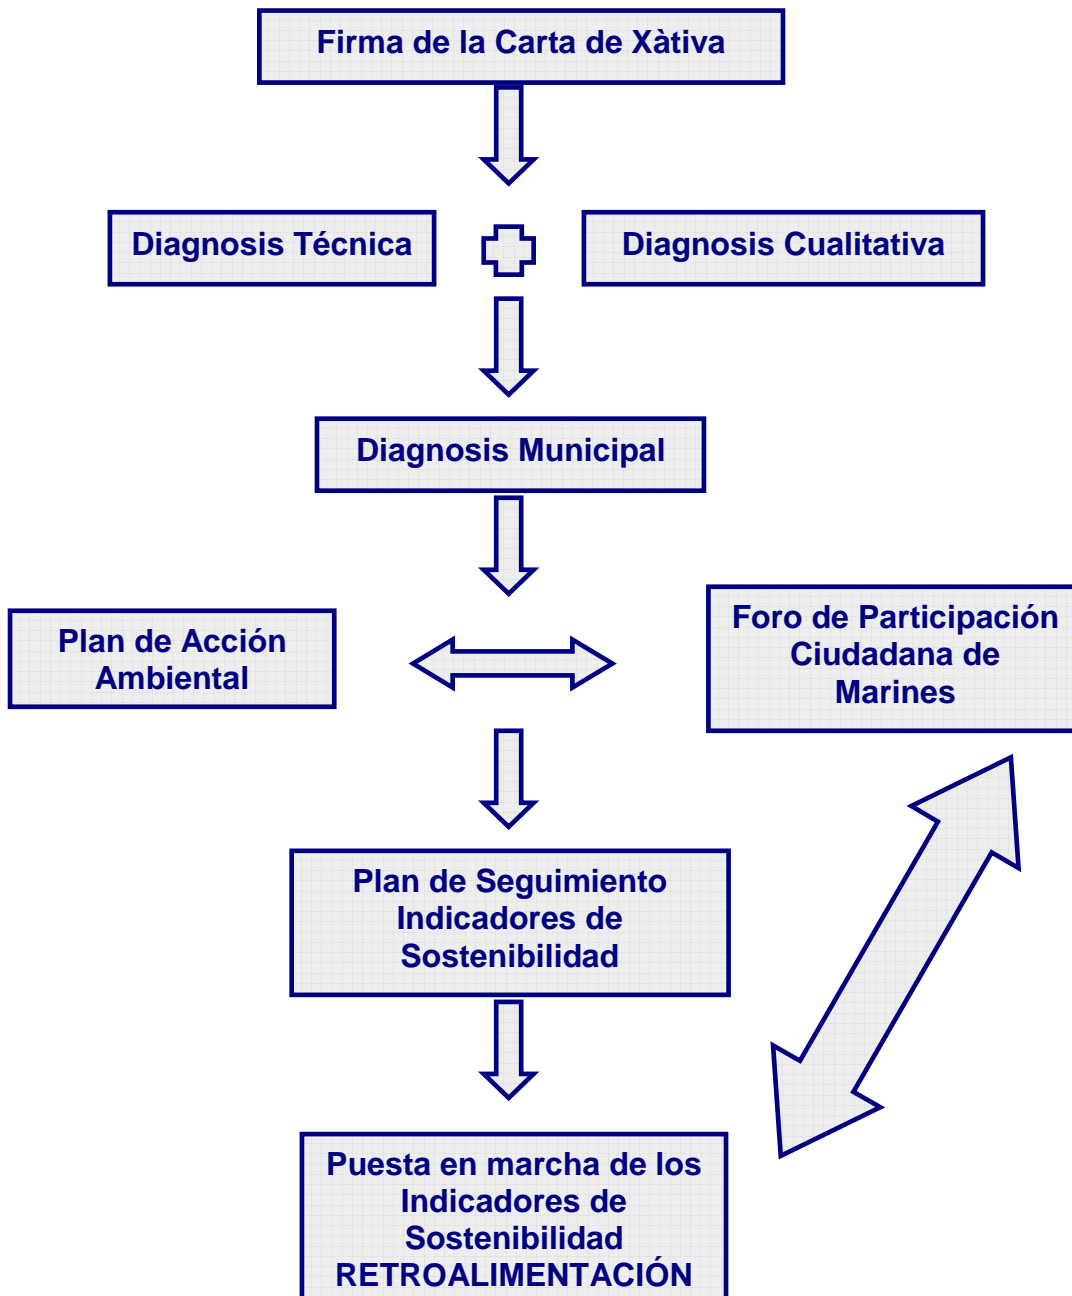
Firma de la Carta de Xàtiva

Diagnosis Técnica

Diagnosis Cualitativa

Diagnosis Municipal

Plan de Acción Ambiental

Foro de Participación Ciudadana de Marines

Plan de Seguimiento Indicadores de Sostenibilidad

Puesta en marcha de los Indicadores de Sostenibilidad RETROALIMENTACIÓN